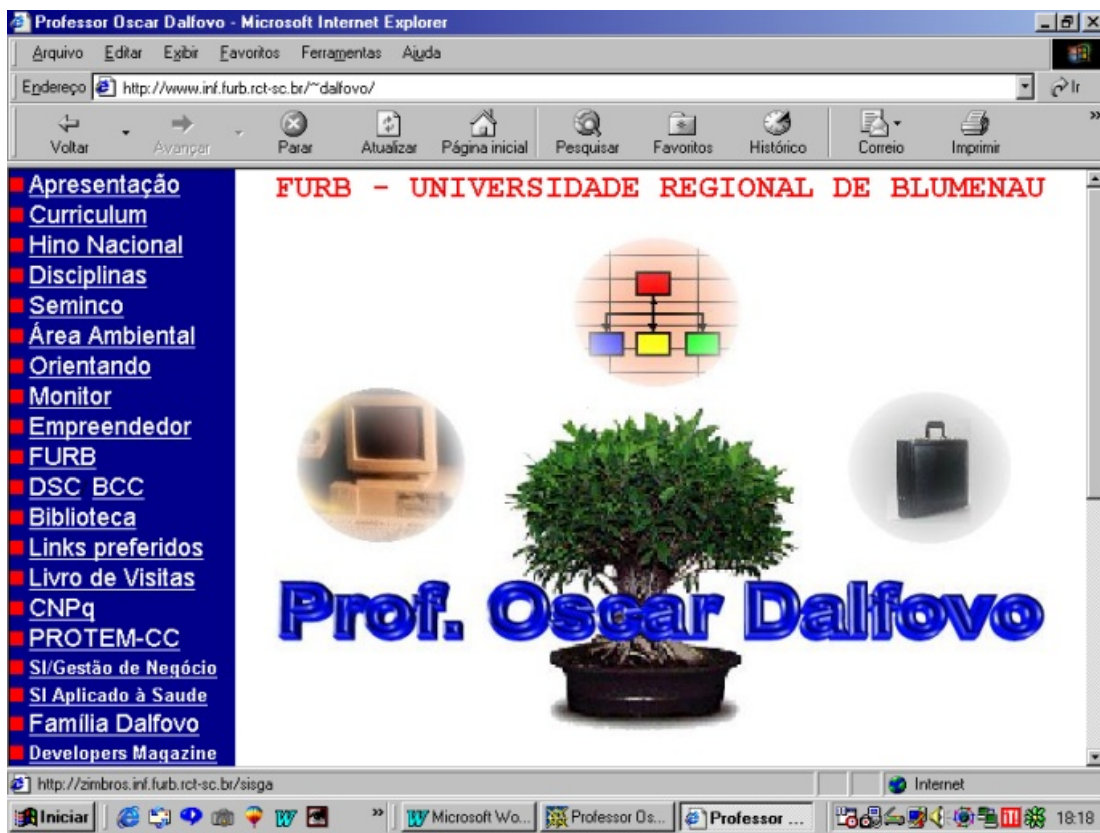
Professor Oscar Dalfovo - Microsoft Internet Explorer

Arquivo Editar Exibir Favoritos Ferramentas Ajuda

Endereço http://www.inf.furb.rct-sc.br/~dalfovo/

Ir

Voltar Avançar Parar Atualizar Página inicial Pesquisar Favoritos Histórico Correio Imprimir

Apresentação
Curriculum
Hino Nacional
Disciplinas
Seminco
Área Ambiental
Orientando
Monitor
Empreendedor
FURB
DSC BCC
Biblioteca
Links preferidos
Livro de Visitas
CNPq
PROTEM-CC
SI/Gestão de Negócio
SI Aplicado à Saude
Família Dalfovo
Developers Magazine

FURB - UNIVERSIDADE REGIONAL DE BLUMENAU

Prof. Oscar Dalfovo

http://zimbros.inf.furb.rct-sc.br/sisga

Internet

Iniciar

Microsoft Wo...

Professor Os...

Professor ...

18:18